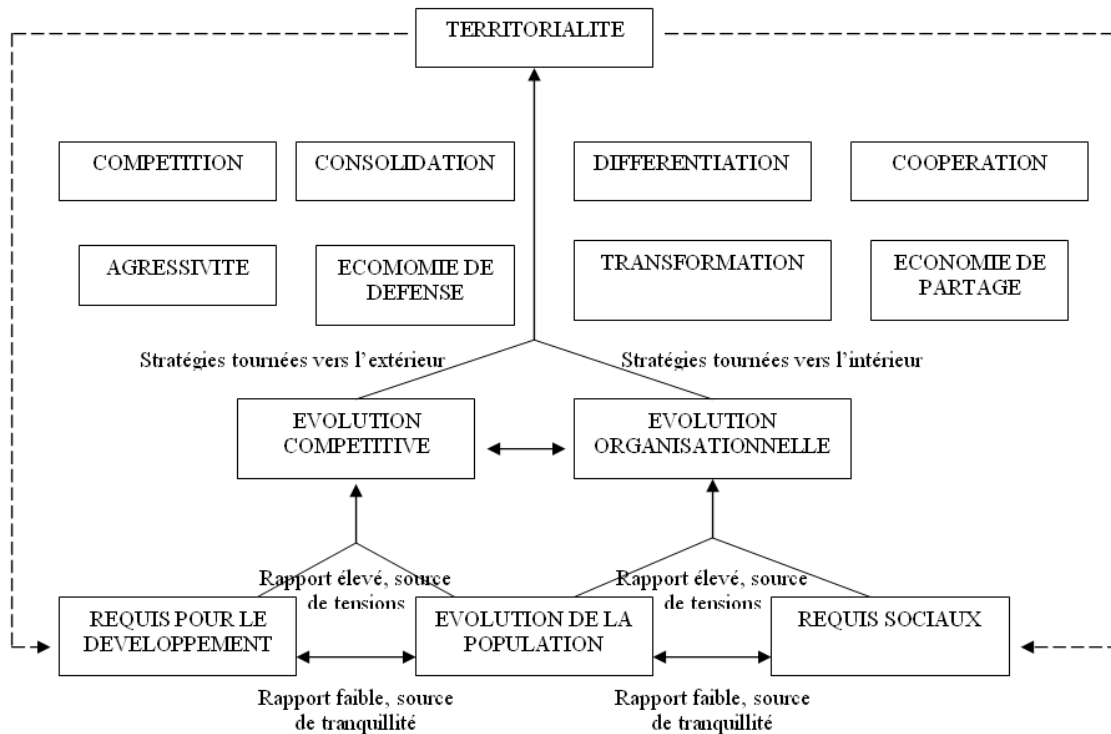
TERRITORIALITE

COMPETITION

CONSOLIDATION

DIFFERENTIATION

COOPERATION

AGRESSIVITE

ECOMOMIE DE DEFENSE

TRANSFORMATION

ECONOMIE DE PARTAGE

Stratégies tournées vers l'extérieur

Stratégies tournées vers l'intérieur

EVOLUTION COMPETITIVE

EVOLUTION ORGANISATIONNELLE

Rapport élevé, source de tensions

Rapport élevé, source de tensions

REQUIS POUR LE DEVELOPPEMENT

EVOLUTION DE LA POPULATION

REQUIS SOCIAUX

Rapport faible, source de tranquillité

Rapport faible, source de tranquillité